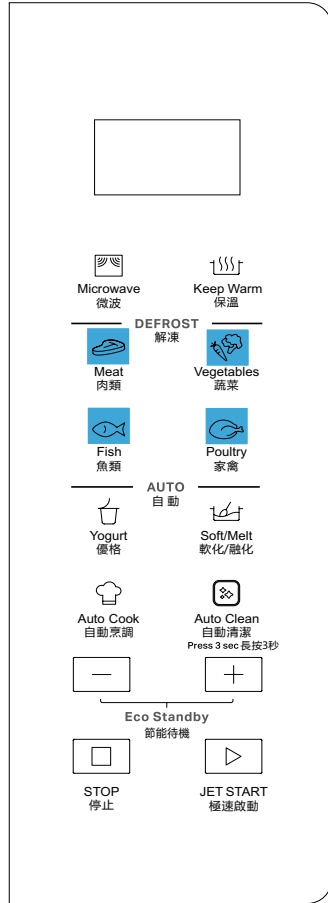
Microwave
微波

Keep Warm
保溫

DEFROST
解凍

Meat
肉類

Vegetables
蔬菜

Fish
魚類

Poultry
家禽

AUTO
自動

Yogurt
優格

Soft/Melt
軟化/融化

Auto Cook
自動烹調

Auto Clean
自動清潔
Press 3 sec 長按3秒

—

+

Eco Standby
節能待機

STOP
停止

JET START
極速啟動